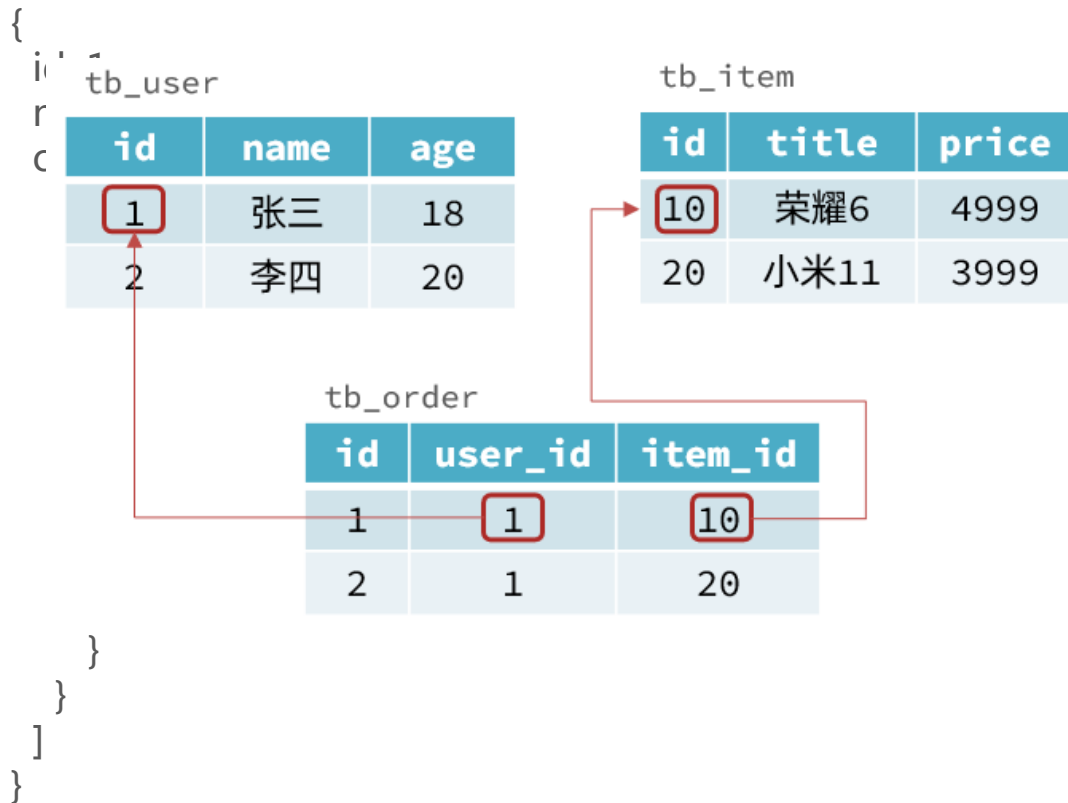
{
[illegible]
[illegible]
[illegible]

tb_user

| id | name | age |
|---|---|---|
| 1 | 张三 | 18 |
| 2 | 李四 | 20 |

tb_item

| id | title | price |
|---|---|---|
| 10 | 荣耀6 | 4999 |
| 20 | 小米11 | 3999 |

tb_order

| id | user_id | item_id |
|---|---|---|
| 1 | 1 | 10 |
| 2 | 1 | 20 |

}
}
]
}